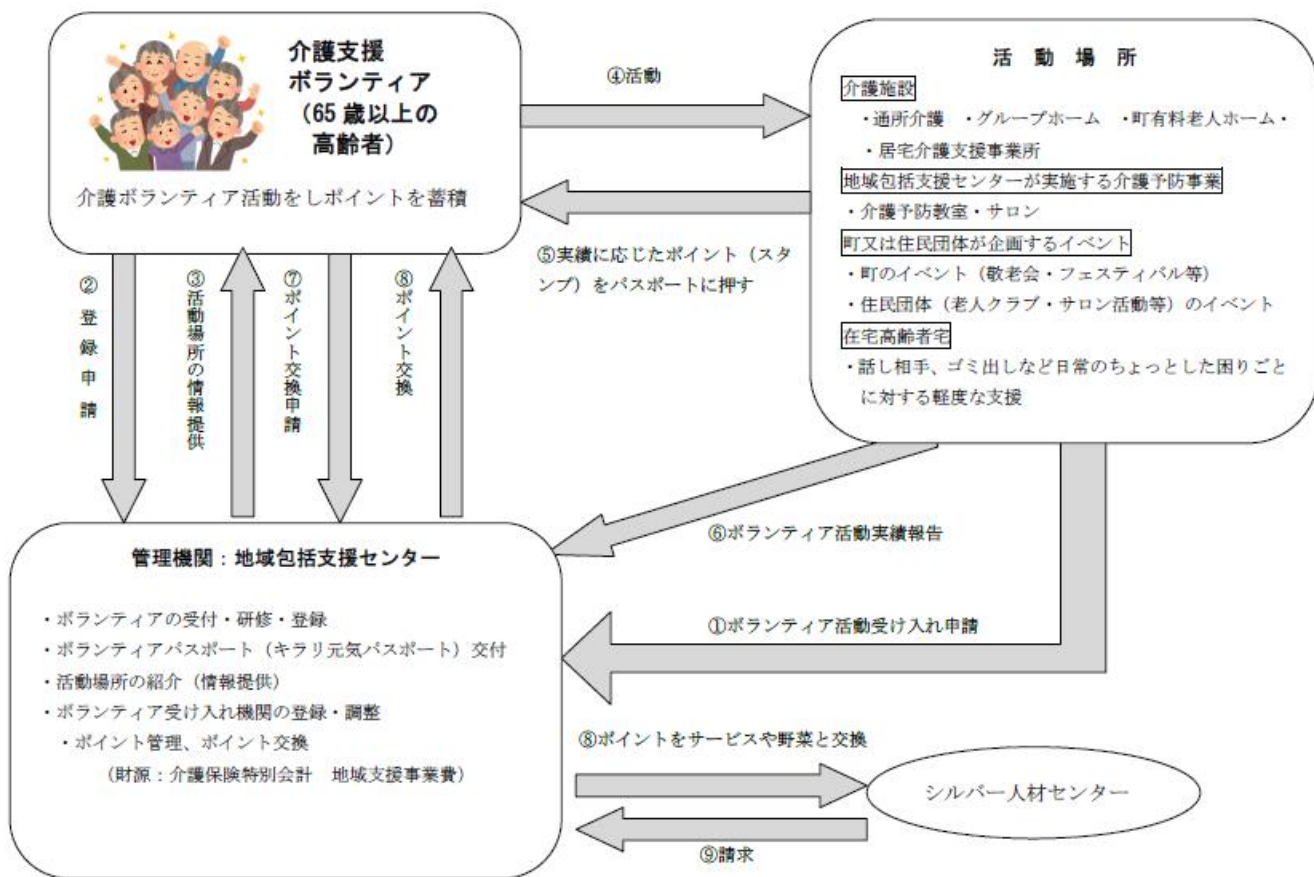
介護支援
ボランティア
（65 歳以上の
高齢者）

介護ボランティア活動をしポイントを蓄積

④活動

活　動　場　所

介護施設
・通所介護　・グループホーム　・町有料老人ホーム・
・居宅介護支援事業所
地域包括支援センターが実施する介護予防事業
・介護予防教室・サロン
町又は住民団体が企画するイベント
・町のイベント（敬老会・フェスティバル等）
・住民団体（老人クラブ・サロン活動等）のイベント
在宅高齢者宅
・話し相手、ゴミ出しなど日常のちょっとした困りごとに対する軽度な支援

⑤実績に応じたポイント（スタンプ）をパスポートに押す

②登録申請

③活動場所の情報提供

⑦ポイント交換申請

⑧ポイント交換

⑥ボランティア活動実績報告

管理機関：地域包括支援センター

・ボランティアの受付・研修・登録
・ボランティアパスポート（キラリ元気パスポート）交付
・活動場所の紹介（情報提供）
・ボランティア受け入れ機関の登録・調整
・ポイント管理、ポイント交換
（財源：介護保険特別会計　地域支援事業費）

①ボランティア活動受け入れ申請

⑧ポイントをサービスや野菜と交換

シルバー人材センター

⑨請求